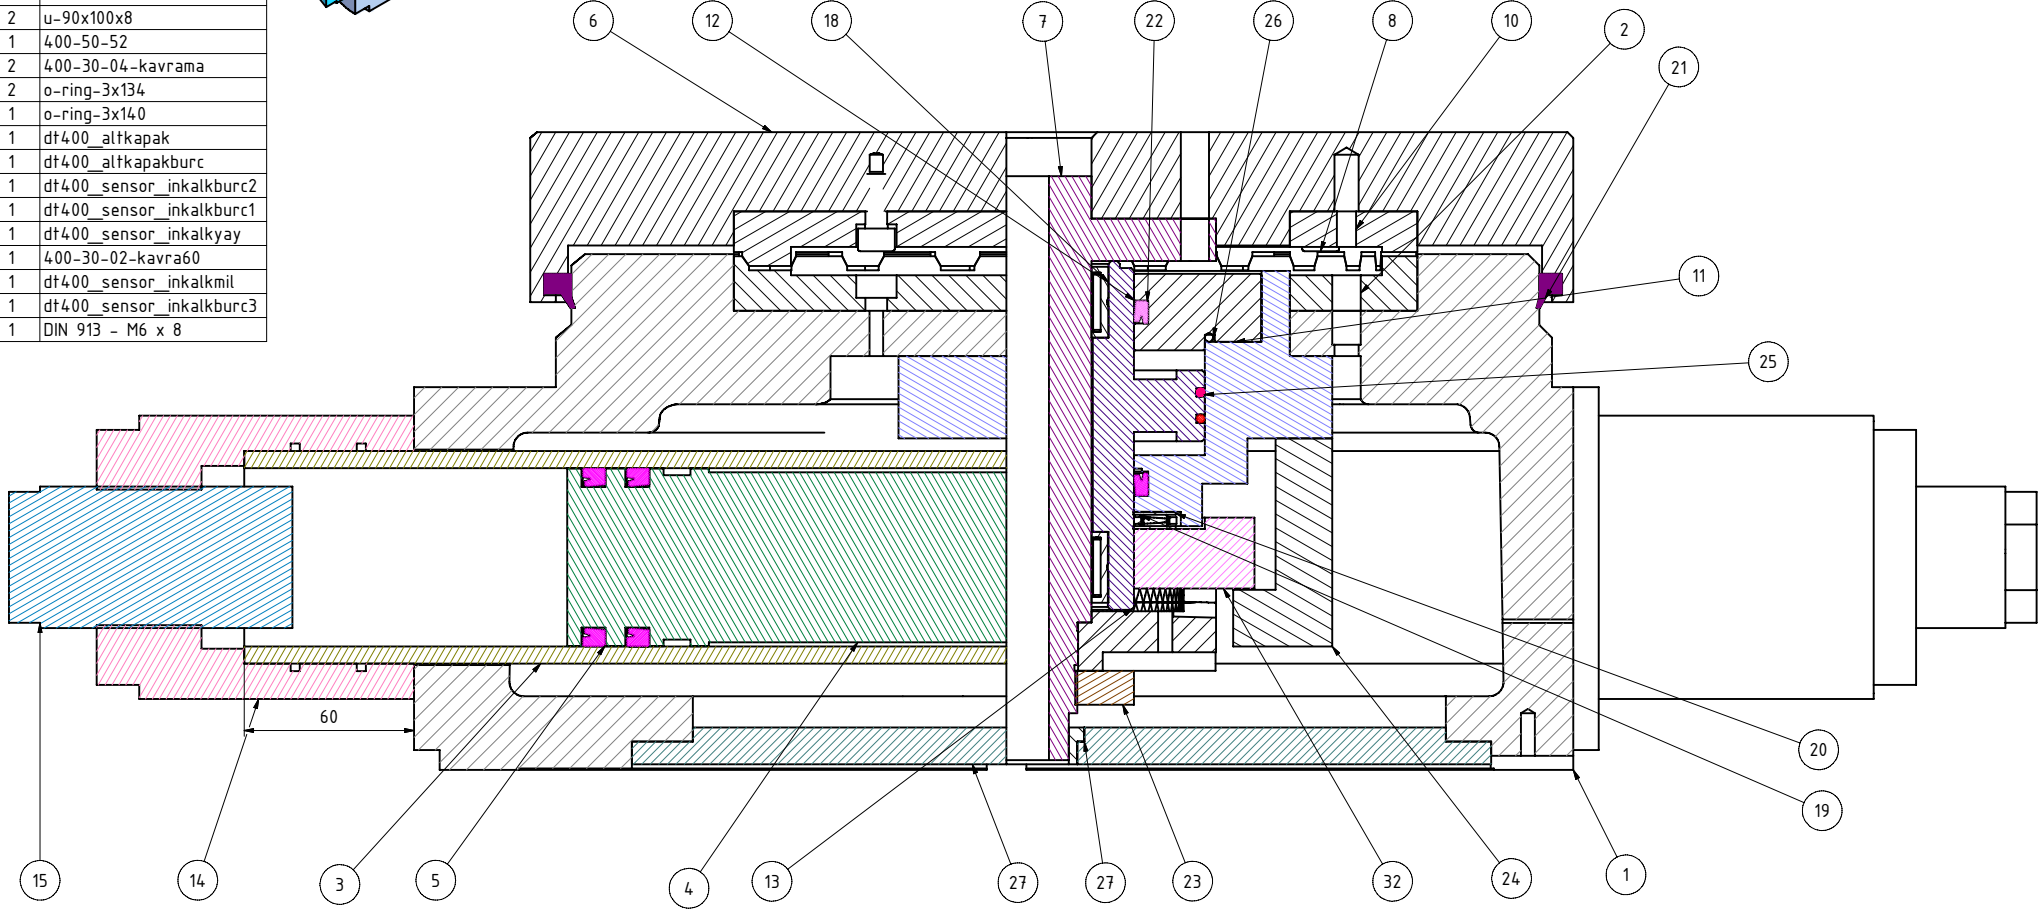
| | |
|---|---|
| 2 | u-90x100x8 |
| 1 | 400-50-52 |
| 2 | 400-30-04-kavrama |
| 2 | o-ring-3x134 |
| 1 | o-ring-3x140 |
| 1 | dt400_altkapak |
| 1 | dt400_altkapakburc |
| 1 | dt400_sensor_inkalkburc2 |
| 1 | dt400_sensor_inkalkburc1 |
| 1 | dt400_sensor_inkalkyay |
| 1 | 400-30-02-kavra60 |
| 1 | dt400_sensor_inkalkmil |
| 1 | dt400_sensor_inkalkburc3 |
| 1 | DIN 913 - M6 x 8 |

6 12 18 7 22 26 8 10 2 21 11 25

60

20 19

15 14 3 5 4 13 27 27 23 32 24 1